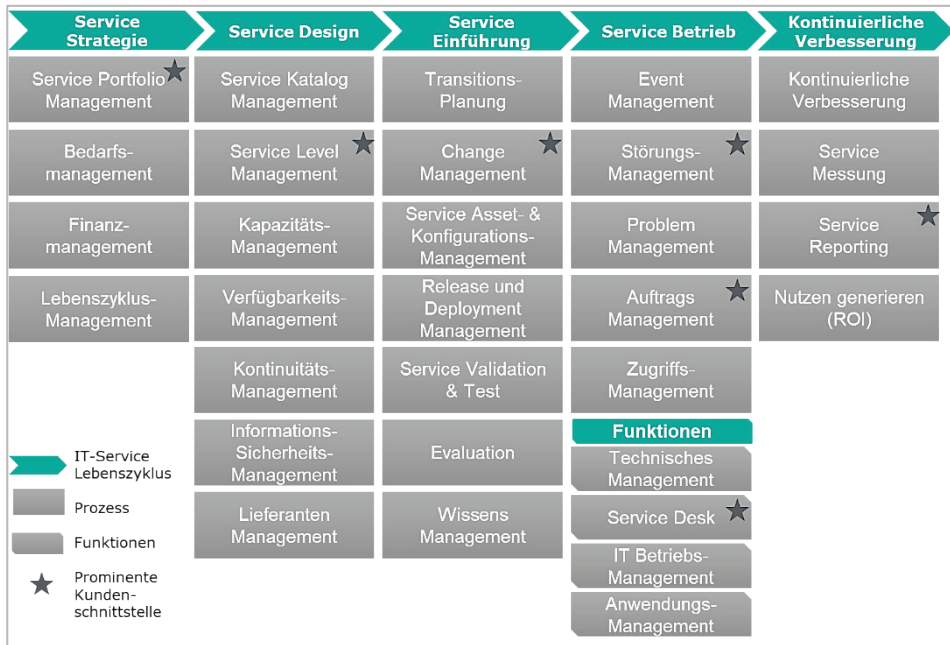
Service Strategie

Service Portfolio Management

Bedarfsmanagement

Finanzmanagement

Lebenszyklus-Management

Service Design

Service Katalog Management

Service Level Management

Kapazitäts-Management

Verfügbarkeits-Management

Kontinuitäts-Management

Informations-Sicherheits-Management

Lieferanten Management

Service Einführung

Transitions-Planung

Change Management

Service Asset- & Konfigurations-Management

Release und Deployment Management

Service Validation & Test

Evaluation

Wissens Management

Service Betrieb

Event Management

Störungs-Management

Problem Management

Auftrags Management

Zugriffs-Management

Funktionen

Technisches Management

Service Desk

IT Betriebs-Management

Anwendungs-Management

Kontinuierliche Verbesserung

Kontinuierliche Verbesserung

Service Messung

Service Reporting

Nutzen generieren (ROI)

IT-Service Lebenszyklus

Prozess

Funktionen

Prominente Kunden-schnittstelle